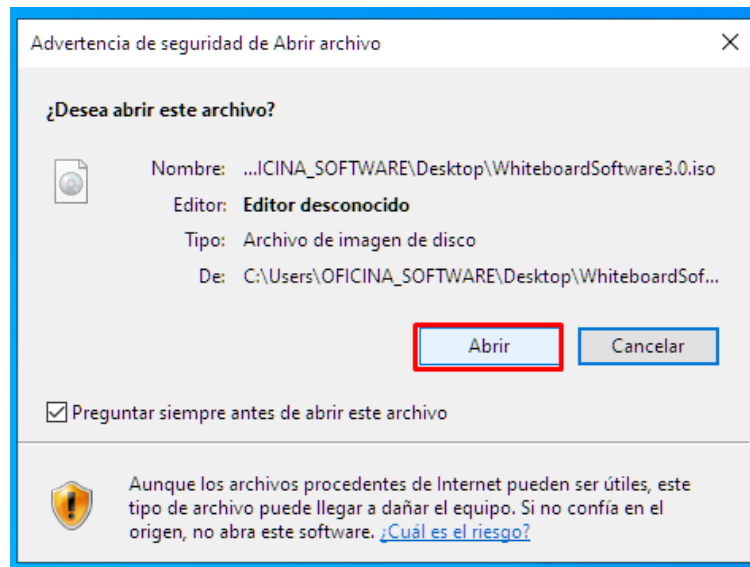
Advertencia de seguridad de Abrir archivo

¿Desea abrir este archivo?

Nombre: ...ICINA_SOFTWARE\Desktop\WhiteboardSoftware3.0.iso

Editor: Editor desconocido

Tipo: Archivo de imagen de disco

De: C:\Users\OFICINA_SOFTWARE\Desktop\WhiteboardSof...

Abrir

Cancelar

Preguntar siempre antes de abrir este archivo

Aunque los archivos procedentes de Internet pueden ser útiles, este tipo de archivo puede llegar a dañar el equipo. Si no confía en el origen, no abra este software. ¿Cuál es el riesgo?